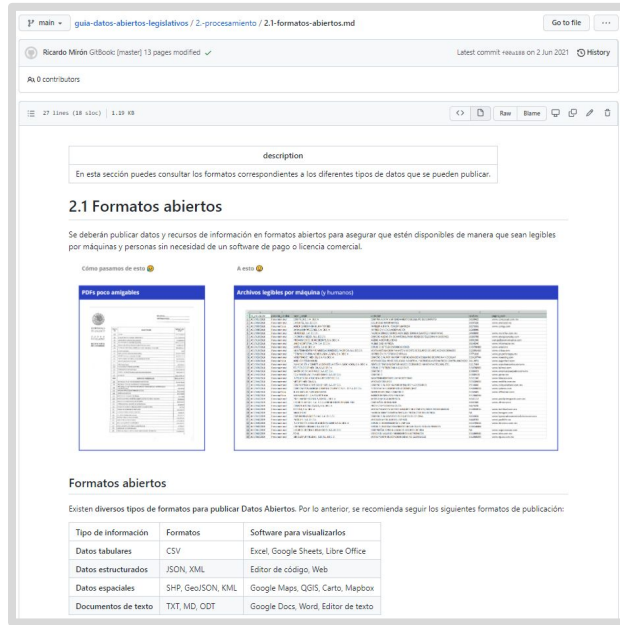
main guia-datos-abiertos-legislativos / 2.-procesamiento / 2.1-formatos-abiertos.md

Go to file ···

Ricardo Mirón GitBook: [master] 13 pages modified ✓

Latest commit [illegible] on 2 Jun 2021 History

0 contributors

27 lines (18 sloc) 1.19 KB

Raw Blame

| description |
|---|
| En esta sección puedes consultar los formatos correspondientes a los diferentes tipos de datos que se pueden publicar. |

2.1 Formatos abiertos

Se deberán publicar datos y recursos de información en formatos abiertos para asegurar que estén disponibles de manera que sean legibles por máquinas y personas sin necesidad de un software de pago o licencia comercial.

Cómo pasamos de esto

A esto

PDFs poco amigables

Archivos legibles por máquina (y humanos)

Formatos abiertos

Existen diversos tipos de formatos para publicar Datos Abiertos. Por lo anterior, se recomienda seguir los siguientes formatos de publicación:

| Tipo de información | Formatos | Software para visualizarlos |
|---|---|---|
| Datos tabulares | CSV | Excel, Google Sheets, Libre Office |
| Datos estructurados | JSON, XML | Editor de código, Web |
| Datos espaciales | SHP, GeoJSON, KML | Google Maps, QGIS, Carto, Mapbox |
| Documentos de texto | TXT, MD, ODT | Google Docs, Word, Editor de texto |